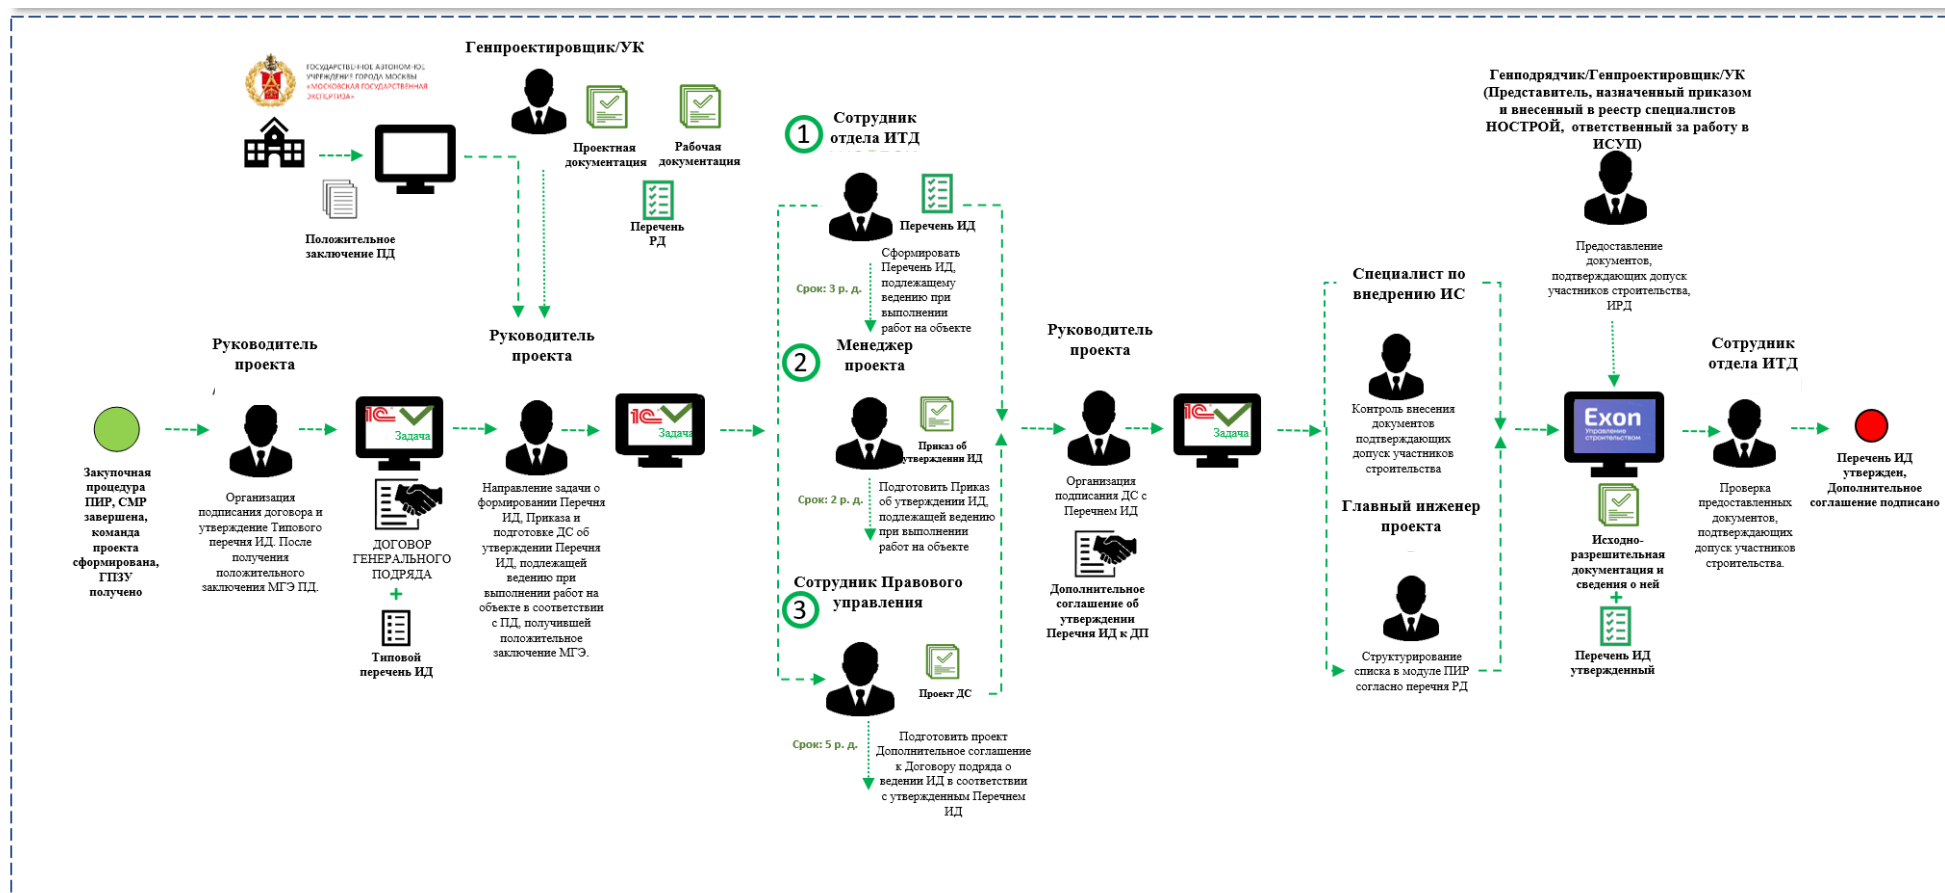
ГОСУДАРСТВЕННОЕ АВТОНОМНОЕ УЧРЕЖДЕНИЕ ГОРОДА МОСКВЫ «МОСКОВСКАЯ ГОСУДАРСТВЕННАЯ ЭКСПЕРТИЗА»

Положительное заключение ПД

Генпроектировщик/УК

Проектная документация

Рабочая документация

Перечень РД

Руководитель проекта

Закупочная процедура ПИР, СМР завершена, команда проекта сформирована, ГПЗУ получено

Организация подписания договора и утверждение Типового перечня ИД. После получения положительного заключения МГЭ ПД.

1С Задача

ДОГОВОР ГЕНЕРАЛЬНОГО ПОДРЯДА

+

Типовой перечень ИД

Руководитель проекта

Направление задачи о формировании Перечня ИД, Приказа и подготовке ДС об утверждении Перечня ИД, подлежащей ведению при выполнении работ на объекте в соответствии с ПД, получившей положительное заключение МГЭ.

1С Задача

1 Сотрудник отдела ИТД

Перечень ИД

Сформировать Перечень ИД, подлежащему ведению при выполнении работ на объекте

Срок: 3 р. д.

2 Менеджер проекта

Приказ об утверждении ИД

Подготовить Приказ об утверждении ИД, подлежащей ведению при выполнении работ на объекте

Срок: 2 р. д.

3 Сотрудник Правового управления

Проект ДС

Подготовить проект Дополнительное соглашение к Договору подряда о ведении ИД в соответствии с утвержденным Перечнем ИД

Срок: 5 р. д.

Руководитель проекта

Организация подписания ДС с Перечнем ИД

Дополнительное соглашение об утверждении Перечня ИД к ДП

1С Задача

Специалист по внедрению ИС

Контроль внесения документов подтверждающих допуск участников строительства

Главный инженер проекта

Структурирование списка в модуле ПИР согласно перечня РД

Генподрядчик/Генпроектировщик/УК (Представитель, назначенный приказом и внесенный в реестр специалистов НОСТРОЙ, ответственный за работу в ИСУП)

Предоставление документов, подтверждающих допуск участников строительства, ИРД

Exon Управление строительством

Исходно-разрешительная документация и сведения о ней

+

Перечень ИД утвержденный

Сотрудник отдела ИТД

Проверка предоставленных документов, подтверждающих допуск участников строительства.

Перечень ИД утвержден, Дополнительное соглашение подписано